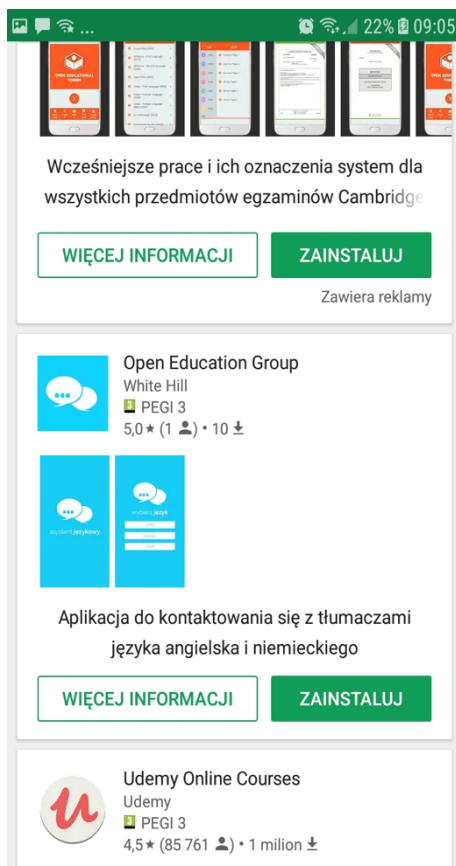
22% 09:05

OPEN EDUCATIONAL FORUM

Wcześniejsze prace i ich oznaczenia system dla wszystkich przedmiotów egzaminów Cambridge

WIĘCEJ INFORMACJI

ZAINSTALUJ

Zawiera reklamy

Open Education Group
White Hill
3 PEGI 3
5,0 ★ (1) • 10

wybierz język

Aplikacja do kontaktowania się z tłumaczami języka angielska i niemieckiego

WIĘCEJ INFORMACJI

ZAINSTALUJ

Udemy Online Courses
Udemy
3 PEGI 3
4,5 ★ (85 761) • 1 milion